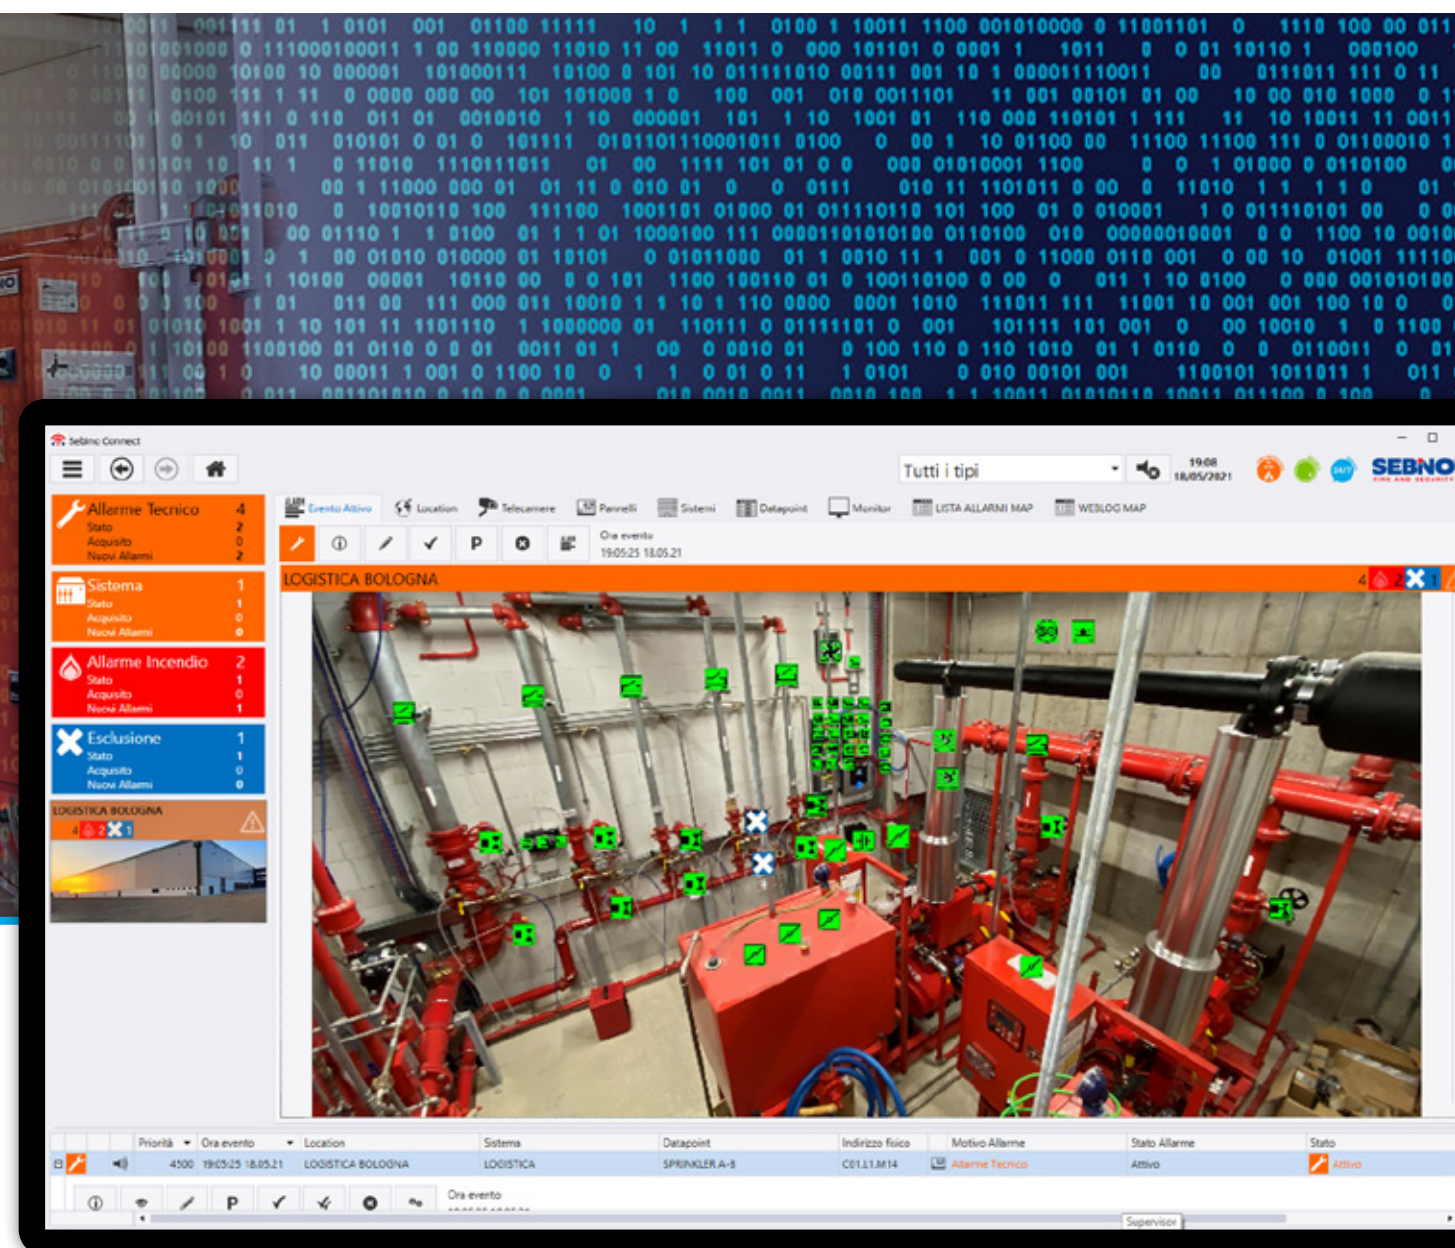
Sebino Connect

Tutti i tipi

19:08
18/05/2021

SEBINO
FIRE AND SECURITY

Allarme Tecnico 4
Stato 2
Acquisito 0
Nuovi Allarmi 2

Sistema 1
Stato 1
Acquisito 0
Nuovi Allarmi 0

Allarme Incendio 2
Stato 1
Acquisito 0
Nuovi Allarmi 1

Esclusione 1
Stato 1
Acquisito 0
Nuovi Allarmi 0

LOGISTICA BOLOGNA
4 2 1

Evento Attivo | Location | Telecamere | Pannelli | Sistemi | Datapoint | Monitor | LISTA ALLARMI MAP | WEBLOG MAP

P

Ora evento
19:05:25 18.05.21

LOGISTICA BOLOGNA
4 2 1

| | | Priorità | Ora evento | Location | Sistema | Datapoint | Indirizzo fisico | Motivo Allarme | Stato Allarme | Stato |
|---|---|---|---|---|---|---|---|---|---|---|
| | | 4500 | 19:05:25 18.05.21 | LOGISTICA BOLOGNA | LOGISTICA | SPRINKLER A-8 | C01.L1.M14 | Allarme Tecnico | Attivo | Attivo |

P

Ora evento

Supervisor